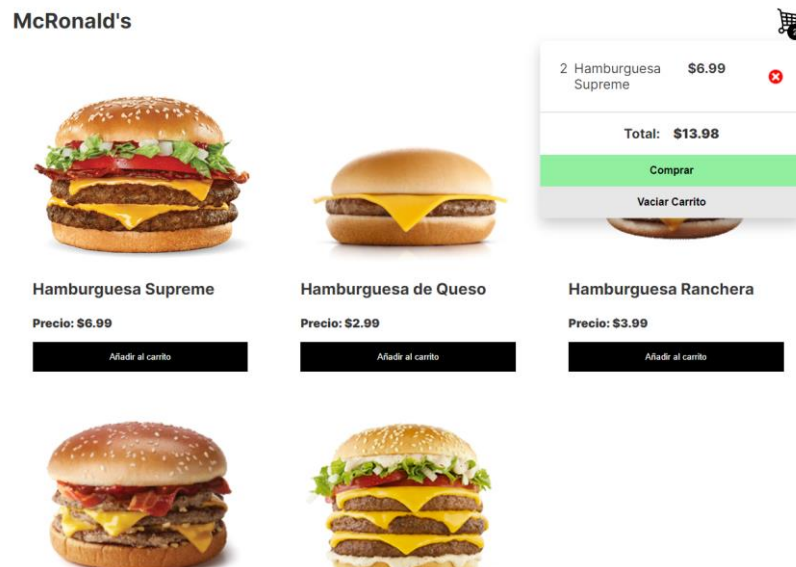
McRonald's

2 Hamburguesa Supreme $6.99

Total: $13.98

Comprar

Vaciar Carrito

Hamburguesa Supreme

Precio: $6.99

Añadir al carrito

Hamburguesa de Queso

Precio: $2.99

Añadir al carrito

Hamburguesa Ranchera

Precio: $3.99

Añadir al carrito